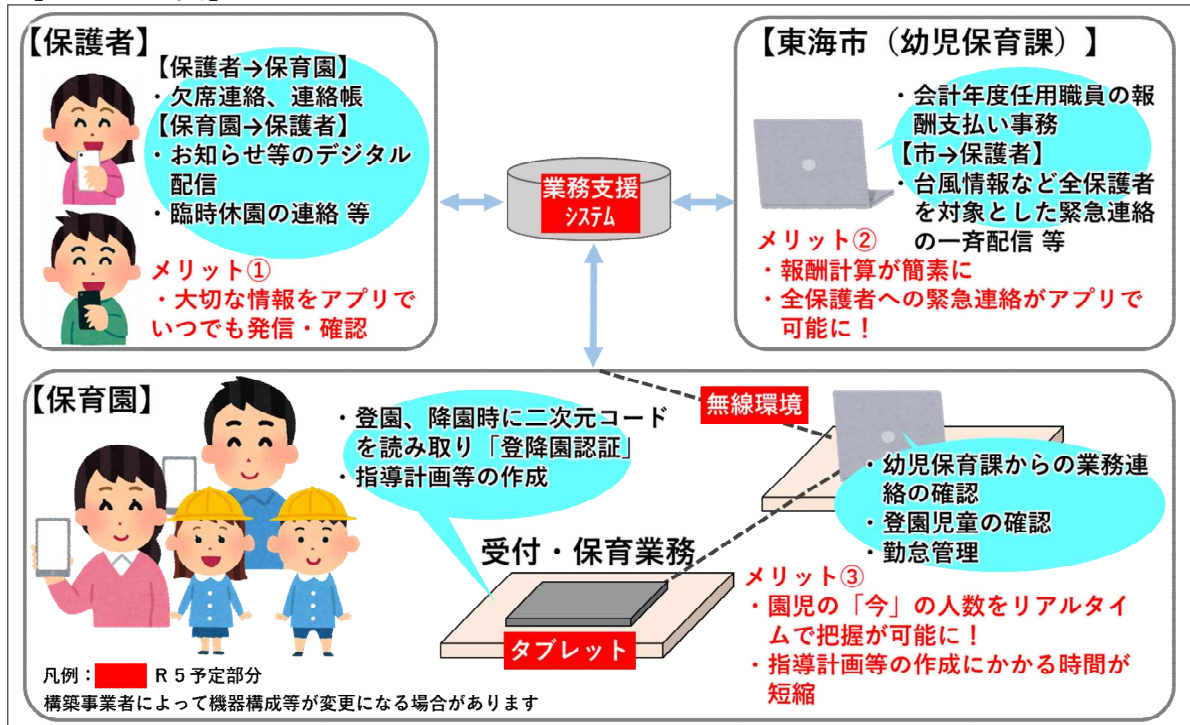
【保護者】
【保護者→保育園】
・欠席連絡、連絡帳
【保育園→保護者】
・お知らせ等のデジタル配信
・臨時休園の連絡 等
メリット①
・大切な情報をアプリでいつでも発信・確認

業務支援システム

【東海市（幼児保育課）】
・会計年度任用職員の報酬支払い事務
【市→保護者】
・台風情報など全保護者を対象とした緊急連絡の一斉配信 等
メリット②
・報酬計算が簡素に
・全保護者への緊急連絡がアプリで可能に！

【保育園】
・登園、降園時に二次元コードを読み取り「登降園認証」
・指導計画等の作成
無線環境
・幼児保育課からの業務連絡の確認
・登園児童の確認
・勤怠管理
受付・保育業務
タブレット
メリット③
・園児の「今」の人数をリアルタイムで把握が可能に！
・指導計画等の作成にかかる時間が短縮

凡例：　R５予定部分
構築事業者によって機器構成等が変更になる場合があります